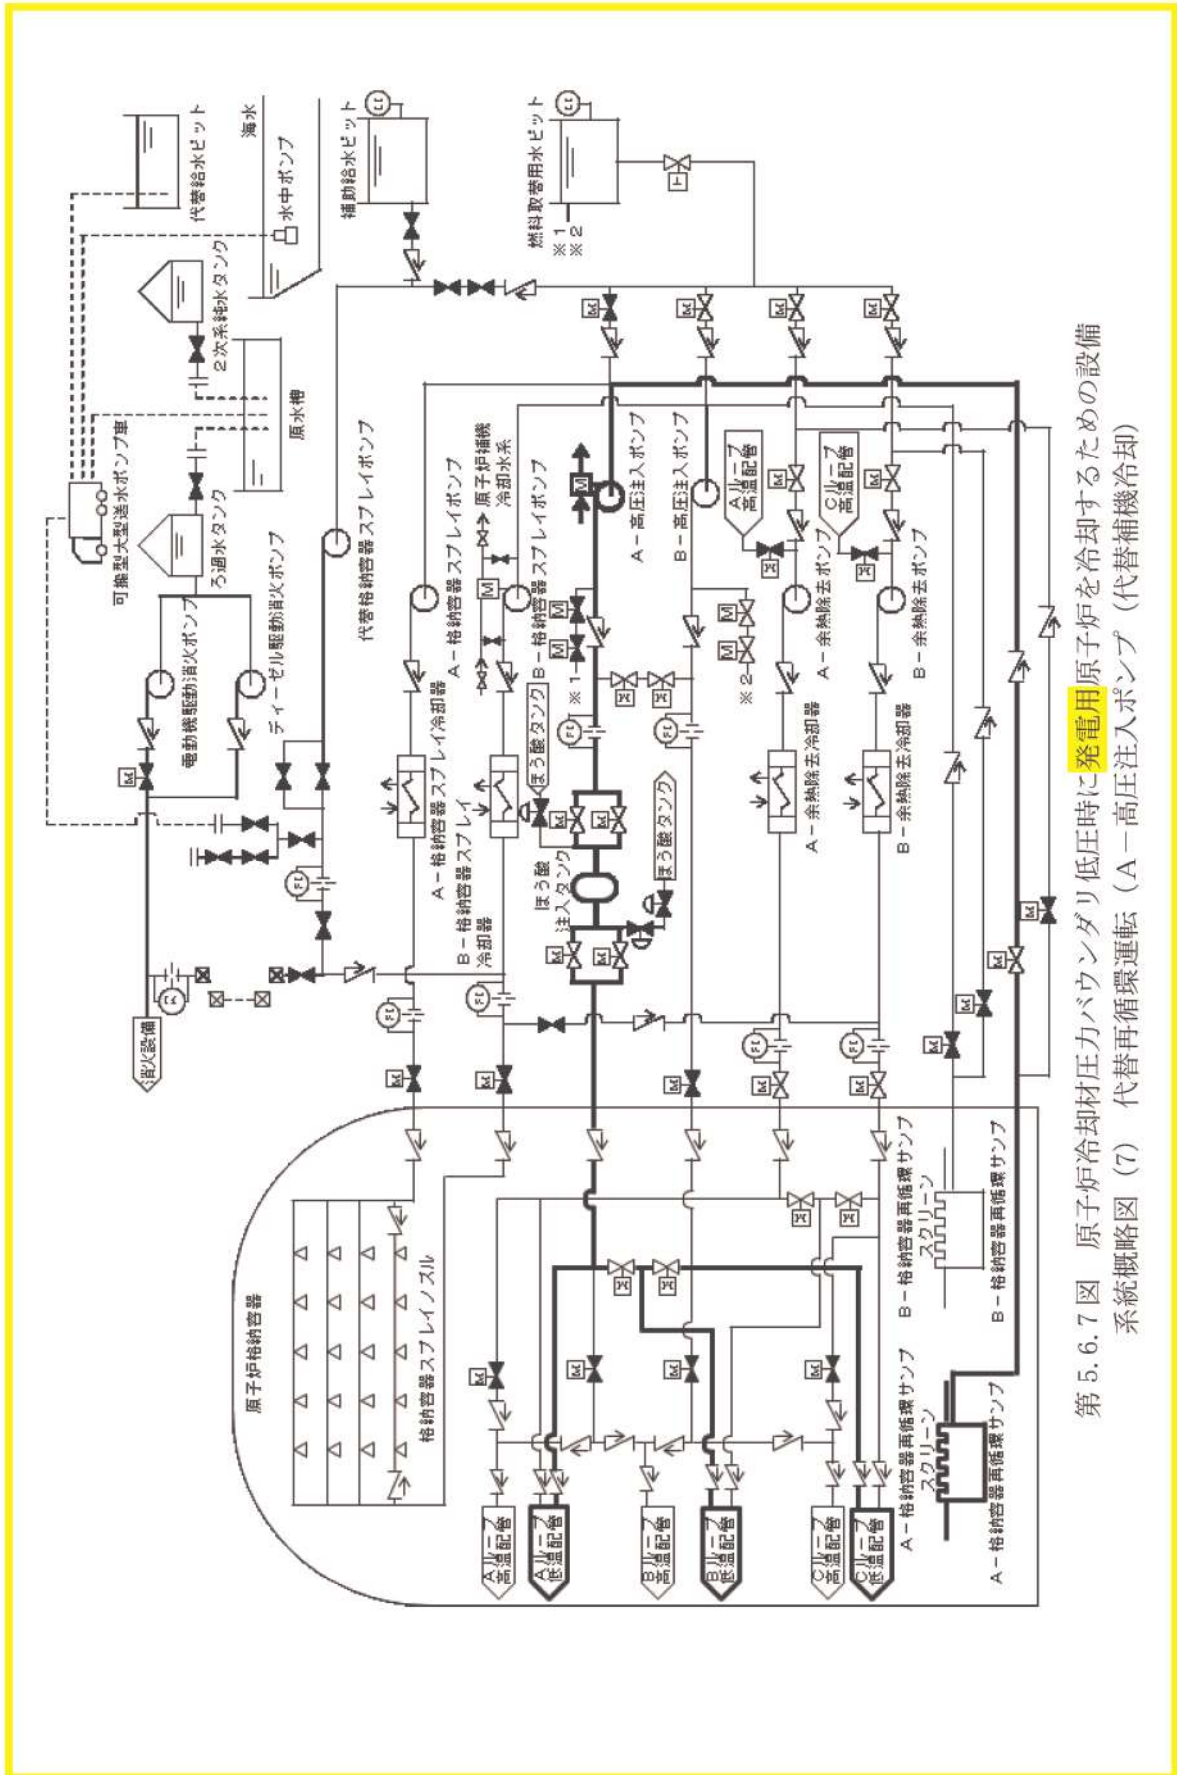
第 5.6.7 図　原子炉冷却材圧力バウンダリ低圧時に発電用原子炉を冷却するための設備
系統概略図（7）　代替再循環運転（A－高圧注入ポンプ（代替補機冷却）

代替給水ピット
海水
水中ポンプ
2次系純水タンク
原水槽
可搬型大型送水ポンプ車
ろ過水タンク
電動機駆動消火ポンプ
ディーゼル駆動消火ポンプ
消火設備
補助給水ピット
燃料取替用水ピット
※1
※2
代替格納容器スプレイポンプ
A－格納容器スプレイポンプ
原子炉補機冷却水系
B－格納容器スプレイポンプ
A－高圧注入ポンプ
B－高圧注入ポンプ
Aループ高温配管
Cループ高温配管
A－余熱除去ポンプ
B－余熱除去ポンプ
A－格納容器スプレイ冷却器
B－格納容器スプレイ冷却器
ほう酸タンク
ほう酸注入タンク
A－余熱除去冷却器
B－余熱除去冷却器
原子炉格納容器
格納容器スプレイノズル
B－格納容器再循環サンプスクリーン
B－格納容器再循環サンプ
A－格納容器再循環サンプスクリーン
A－格納容器再循環サンプ
Aループ高温配管
Aループ低温配管
Bループ高温配管
Bループ低温配管
Cループ高温配管
Cループ低温配管